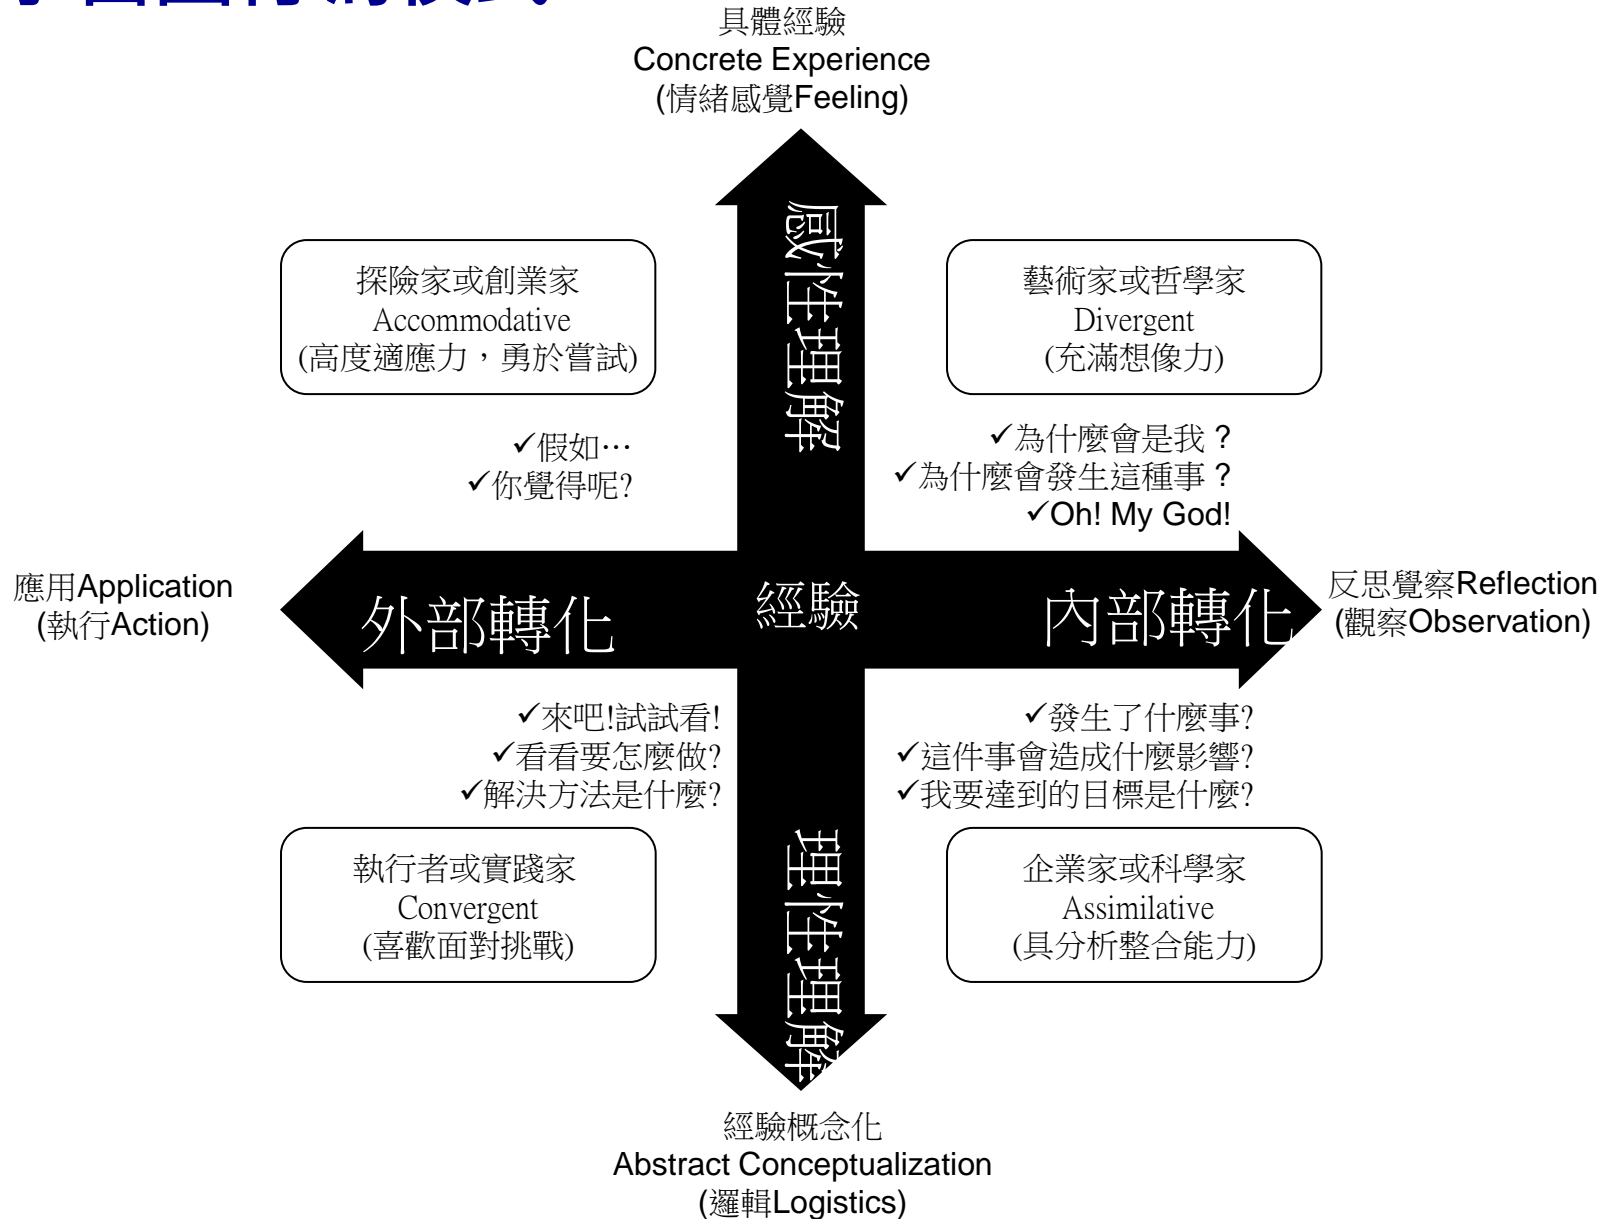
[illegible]

具體經驗
Concrete Experience
(情緒感覺Feeling)

感性理解

探險家或創業家
Accommodative
(高度適應力，勇於嘗試)

藝術家或哲學家
Divergent
(充滿想像力)

✓假如…
✓你覺得呢?

✓為什麼會是我？
✓為什麼會發生這種事？
✓Oh! My God!

應用Application
(執行Action)

外部轉化

經驗

內部轉化

反思覺察Reflection
(觀察Observation)

✓來吧!試試看!
✓看看要怎麼做?
✓解決方法是什麼?

✓發生了什麼事?
✓這件事會造成什麼影響?
✓我要達到的目標是什麼?

理性理解

執行者或實踐家
Convergent
(喜歡面對挑戰)

企業家或科學家
Assimilative
(具分析整合能力)

經驗概念化
Abstract Conceptualization
(邏輯Logistics)